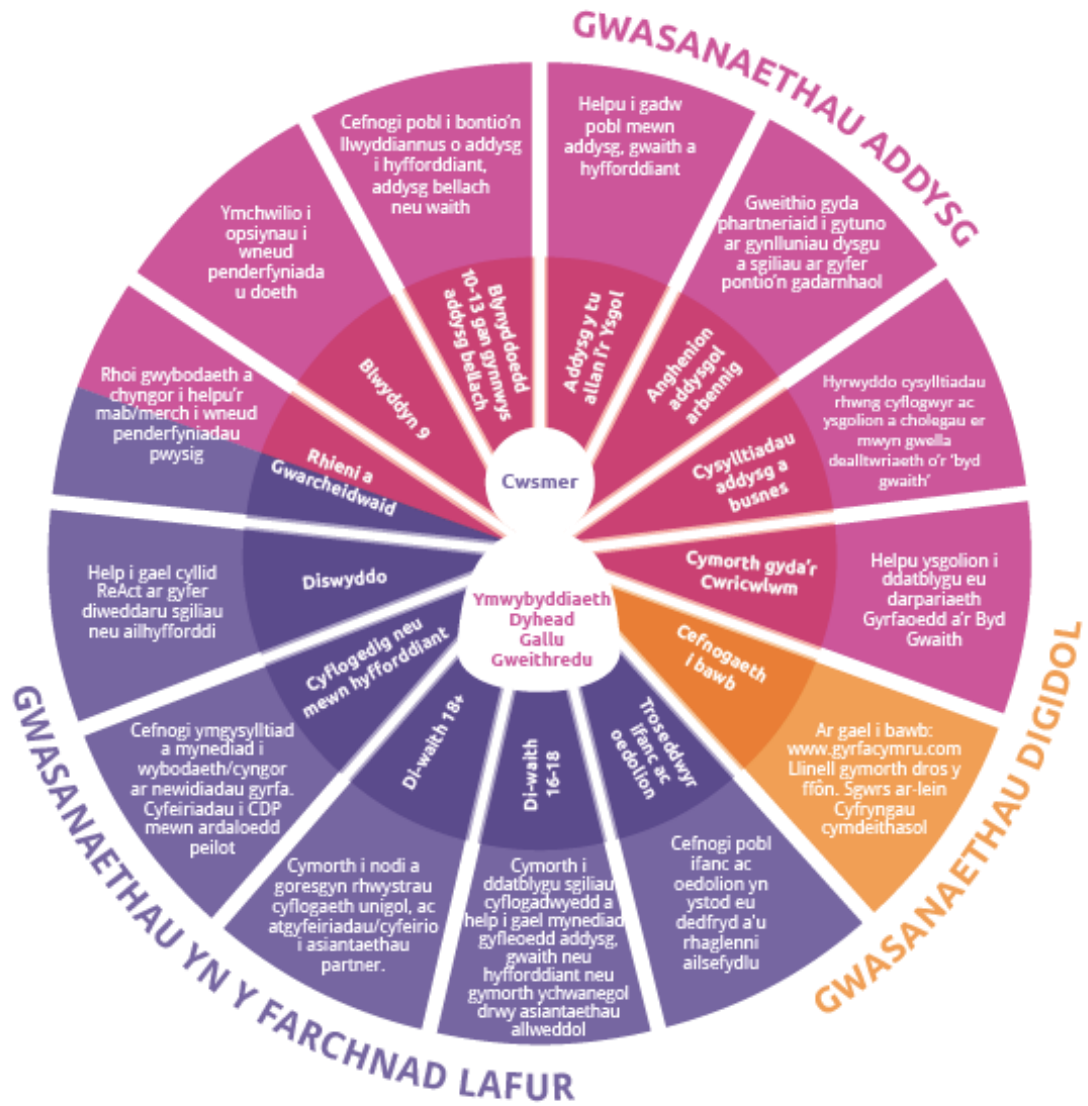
GWASANAETHAU ADDYSG

Cefnogi pobl i bontio'n llwyddiannus o addysg i hyfforddiant, addysg bellach neu waith

Helpu i gadw pobl mewn addysg, gwaith a hyfforddiant

Gweithio gyda phartneriaid i gytuno ar gynlluniau dysgu a sgiliau ar gyfer pontio'n gadarnhaol

Hyrwyddo cysylltiadau rhwng cyflogwyr ac ysgolion a cholegau er mwyn gwella dealltwriaeth o'r 'byd gwaith'

Helpu ysgolion i ddatblygu eu darpariaeth Gyrfaoedd a'r Byd Gwaith

Ymchwilio i opsiynau i wneud penderfyniada u doeth

Rhoi gwybodaeth a chyngor i helpu'r mab/merch i wneud penderfyniadau pwysig

Blynyddoedd 10-13 gan gynnwys addysg bellach

Addysg y tu allan i'r Ysgol

Anghenion addysgol arbennig

Blwyddyn 9

Cysylltiadau addysg a busnes

Cymorth gyda'r Cwricwlwm

Rhieni a Gwarcheidwaid

Cwsmer

Ymwybyddiaeth Dyhead Gallu Gweithredu

Diswyddo

Cefnogaeth i bawb

Cyflogedig neu mewn hyfforddiant

Di-waith 18+

Di-waith 16-18

Troseddwyr ifanc ac oedolion

Help i gael cyllid ReAct ar gyfer diweddaru sgiliau neu ailhyfforddi

Cefnogi ymgysylltiad a mynediad i wybodaeth/cyngor ar newidiadau gyrfa. Cyfeiriadau i CDP mewn ardaloedd peilot

Cymorth i nodi a goresgyn rhwystrau cyflogaeth unigol, ac atgyfeiriadau/cyfeirio i asiantaethau partner.

Cymorth i ddatblygu sgiliau cyflogadwyedd a help i gael mynediad gyfleoedd addysg, gwaith neu hyfforddiant neu gymorth ychwanegol drwy asiantaethau allweddol

Cefnogi pobl ifanc ac oedolion yn ystod eu dedfryd a'u rhaglenni ailsefydlu

Ar gael i bawb: www.gyrfacymru.com Llinell gymorth dros y ffôn. Sgwrs ar-lein Cyfryngau cymdeithasol

GWASANAETHAU DIGIDOL

GWASANAETHAU YN Y FARCHNAD LAFUR